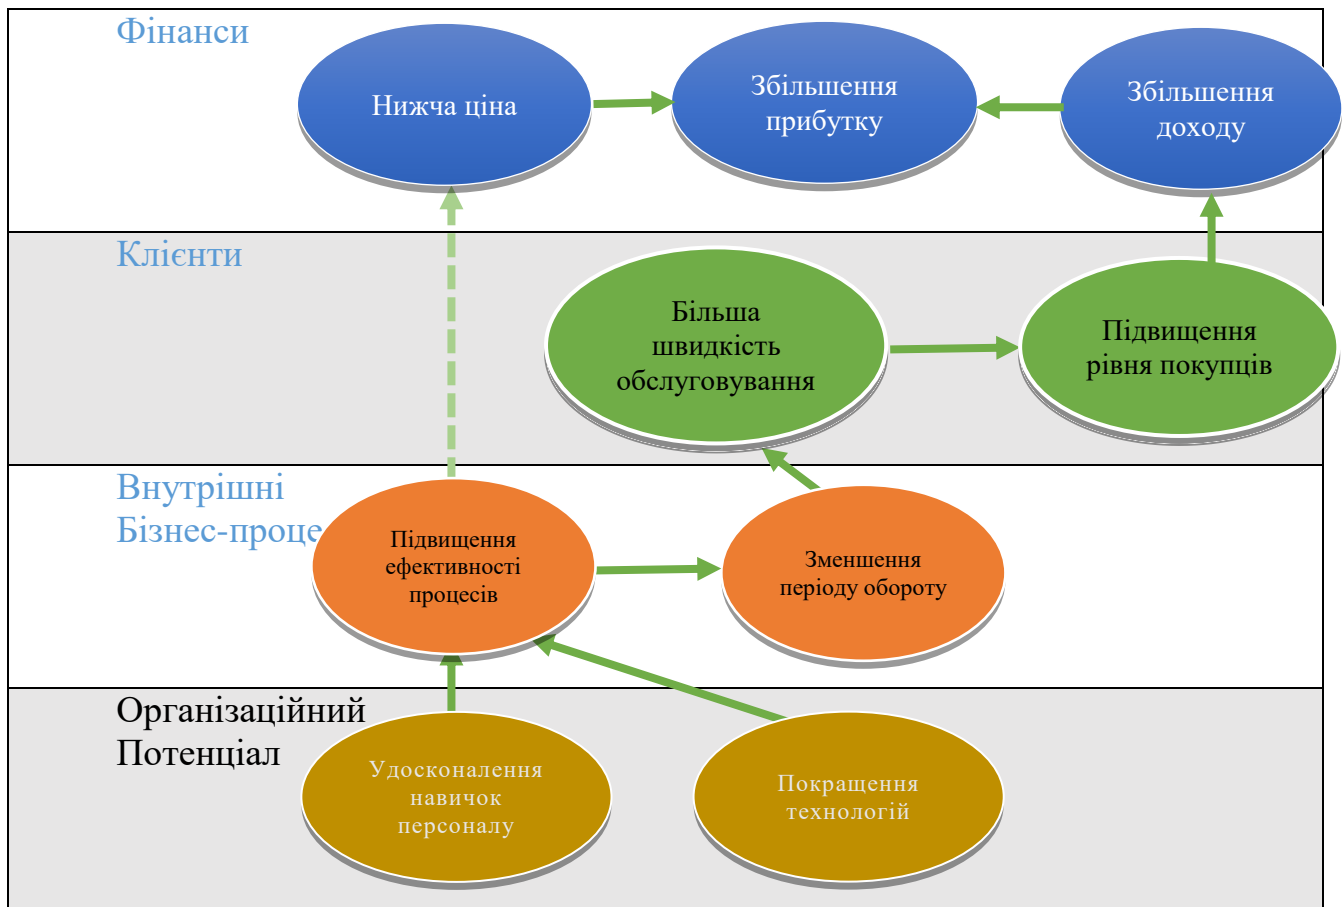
Фінанси

Нижча ціна

Збільшення прибутку

Збільшення доходу

Клієнти

Більша швидкість обслуговування

Підвищення рівня покупців

Внутрішні Бізнес-проце

Підвищення ефективності процесів

Зменшення періоду обороту

Організаційний Потенціал

Удосконалення навичок персоналу

Покращення технологій